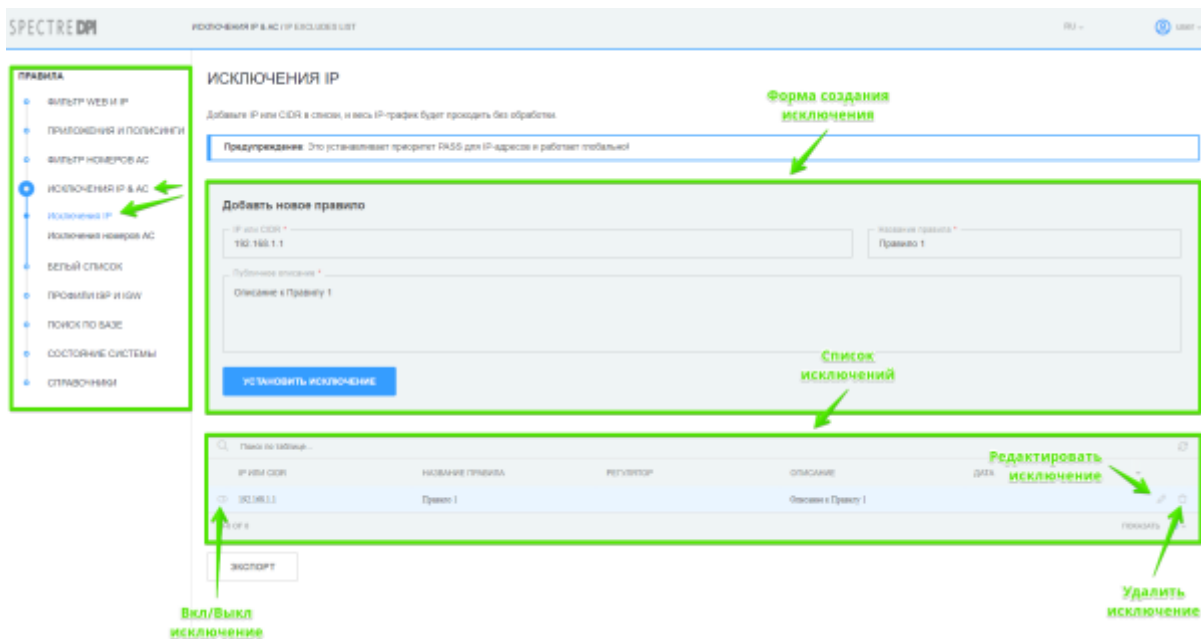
SPECTRE DPI

ИСКЛЮЧЕНИЯ IP & AC / IP EXCLUDES LIST

RU

USER

ПРАВИЛА

ФИЛЬТР WEB И IP

ПРИЛОЖЕНИЯ И ПОЛИСИНГИ

ФИЛЬТР НОМЕРОВ АС

ИСКЛЮЧЕНИЯ IP & AC

Исключения IP

Исключения номеров АС

БЕЛЫЙ СПИСОК

ПРОФИЛИ ISP И IGW

ПОИСК ПО БАЗЕ

СОСТОЯНИЕ СИСТЕМЫ

СПРАВОЧНИКИ

ИСКЛЮЧЕНИЯ IP

Добавьте IP или CIDR в список, и весь IP-трафик будет проходить без обработки.

Форма создания исключения

Предупреждение: Это устанавливает приоритет PASS для IP-адресов и работает глобально!

Добавить новое правило

IP или CIDR *

192.168.1.1

Название правила *

Правило 1

Публичное описание *

Описание к Правилу 1

УСТАНОВИТЬ ИСКЛЮЧЕНИЕ

Список исключений

Поиск по таблице...

| IP ИЛИ CIDR | НАЗВАНИЕ ПРАВИЛА | РЕГУЛЯТОР | ОПИСАНИЕ | ДАТА |
|---|---|---|---|---|
| 192.168.1.1 | Правило 1 | | Описание к Правилу 1 | |

Редактировать исключение

1 OF 6

ПОКАЗАТЬ

ЭКСПОРТ

Вкл/Выкл исключение

Удалить исключение